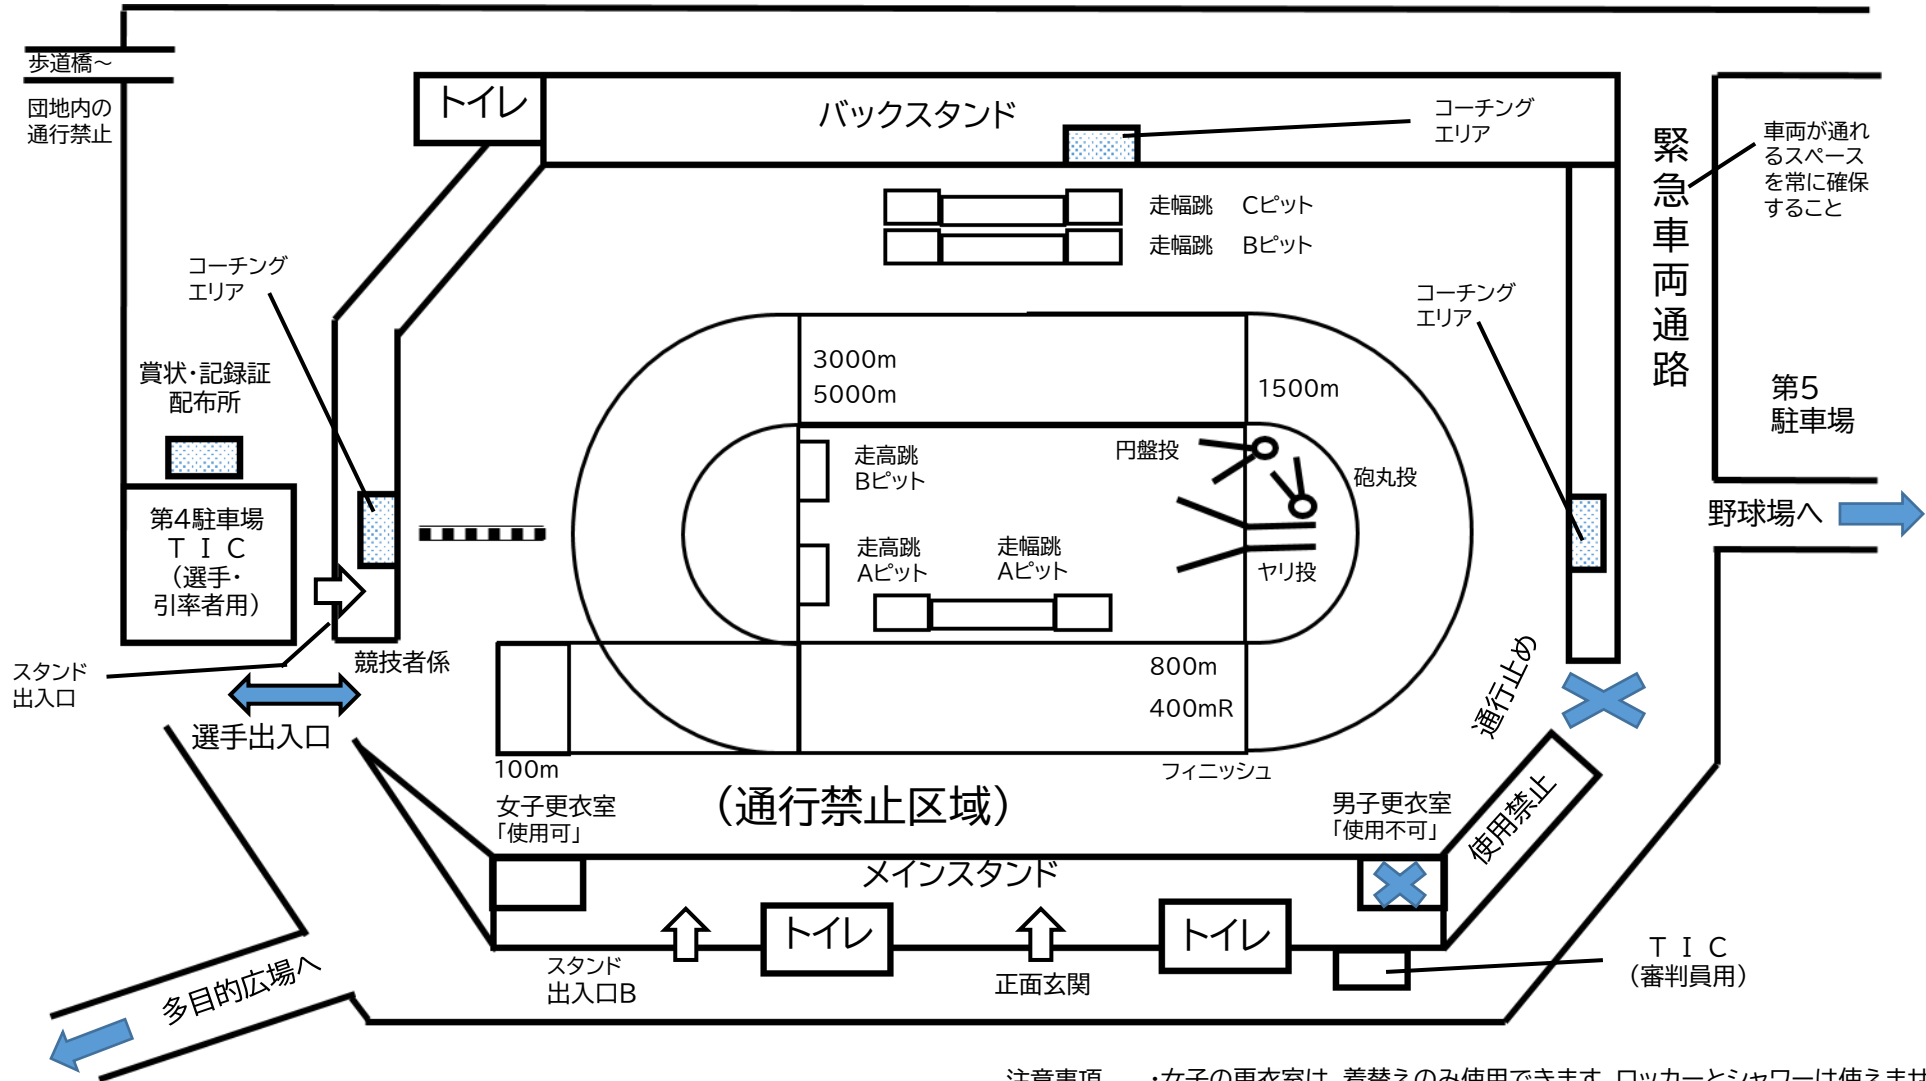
歩道橋～

団地内の通行禁止

トイレ

バックスタンド

コーチングエリア

緊急車両通路

車両が通れるスペースを常に確保すること

走幅跳　Cピット

走幅跳　Bピット

コーチングエリア

コーチングエリア

賞状・記録証配布所

3000m
5000m

1500m

第5駐車場

走高跳 Bピット

円盤投

砲丸投

第4駐車場
ＴＩＣ
（選手・引率者用）

野球場へ

走高跳 Aピット

走幅跳 Aピット

ヤリ投

スタンド出入口

競技者係

800m

400mR

通行止め

選手出入口

100m

フィニッシュ

女子更衣室「使用可」

（通行禁止区域）

男子更衣室「使用不可」

使用禁止

メインスタンド

トイレ

トイレ

スタンド出入口B

正面玄関

ＴＩＣ
（審判員用）

多目的広場へ

注意事項　・女子の更衣室は、着替えのみ使用できます。ロッカーとシャワーは使えませ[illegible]